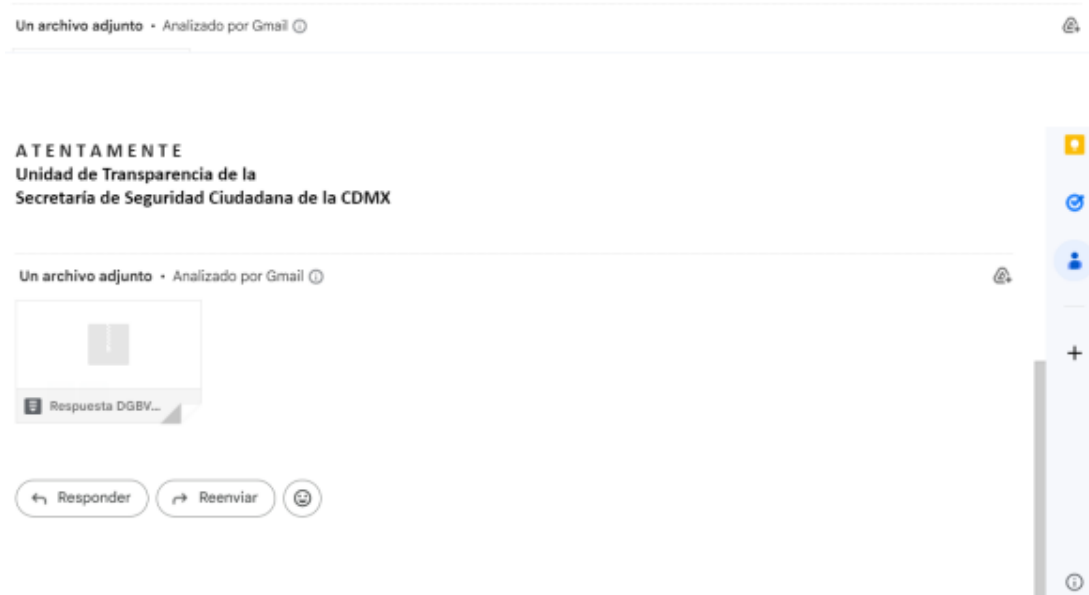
Un archivo adjunto • Analizado por Gmail ⓘ

A T E N T A M E N T E
Unidad de Transparencia de la
Secretaría de Seguridad Ciudadana de la CDMX

Un archivo adjunto • Analizado por Gmail ⓘ

Respuesta DGBV...

Responder

Reenviar

+